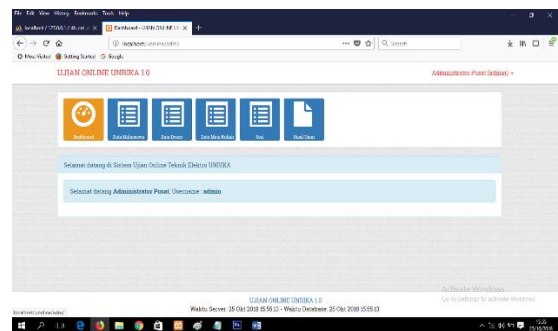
File Edit View History Bookmarks Tools Help
localhost / 127.0.0.1 / db_ex... ×  Dashboard - UJIAN ONLINE U... ×  +
localhost/ujianonline/admin/
Search
Most Visited  Getting Started  Google

UJIAN ONLINE UNRIKA 1.0
Administrator Pusat (admin) ▾

Dashboard  Data Mahasiswa  Data Dosen  Data Mata Kuliah  Soal  Buat Ujian

Selamat datang di Sistem Ujian Online Teknik Elektro UNRIKA

Selamat datang Administrator Pusat. Username : admin

UJIAN ONLINE UNRIKA 1.0
Waktu Server: 25 Okt 2018 15:55:13 - Waktu Database: 25 Okt 2018 15:55:13

Activate Windows
Go to Settings to activate Windows.

localhost/ujianonline/admin/

15:55
25/10/2018